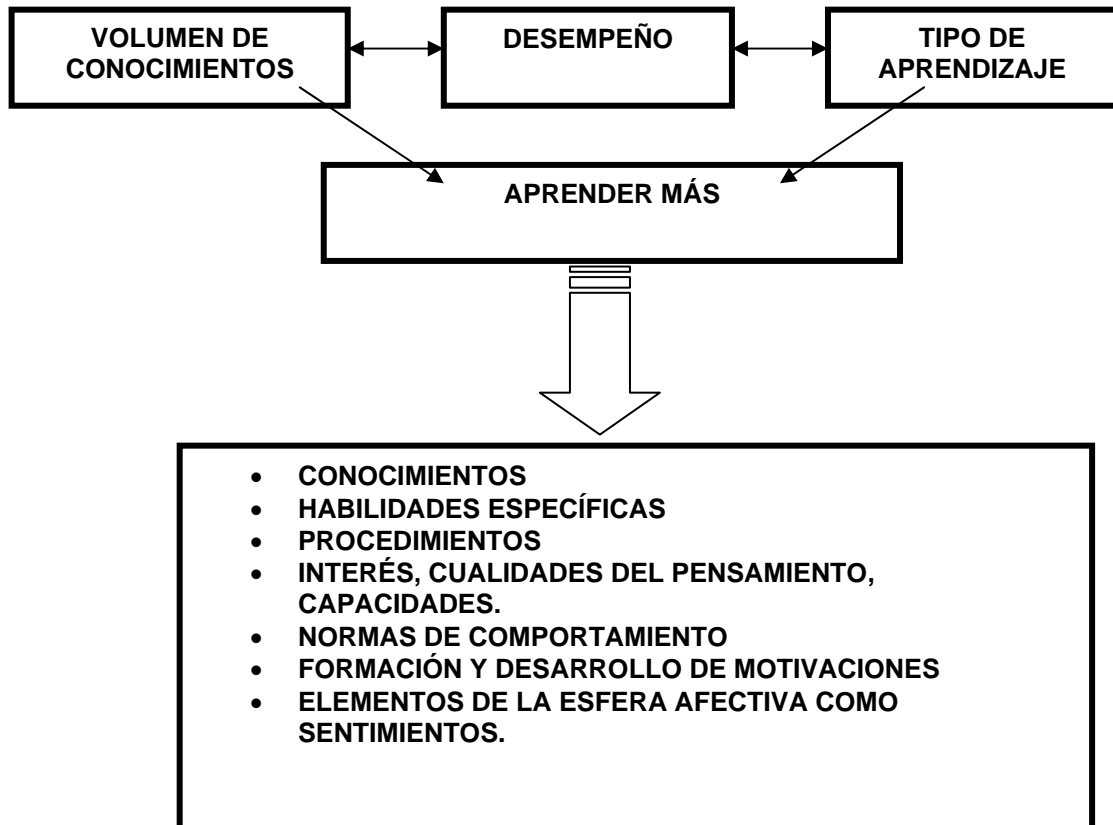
VOLUMEN DE CONOCIMIENTOS

DESEMPEÑO

TIPO DE APRENDIZAJE

APRENDER MÁS

- CONOCIMIENTOS
- HABILIDADES ESPECÍFICAS
- PROCEDIMIENTOS
- INTERÉS, CUALIDADES DEL PENSAMIENTO, CAPACIDADES.
- NORMAS DE COMPORTAMIENTO
- FORMACIÓN Y DESARROLLO DE MOTIVACIONES
- ELEMENTOS DE LA ESFERA AFECTIVA COMO SENTIMIENTOS.